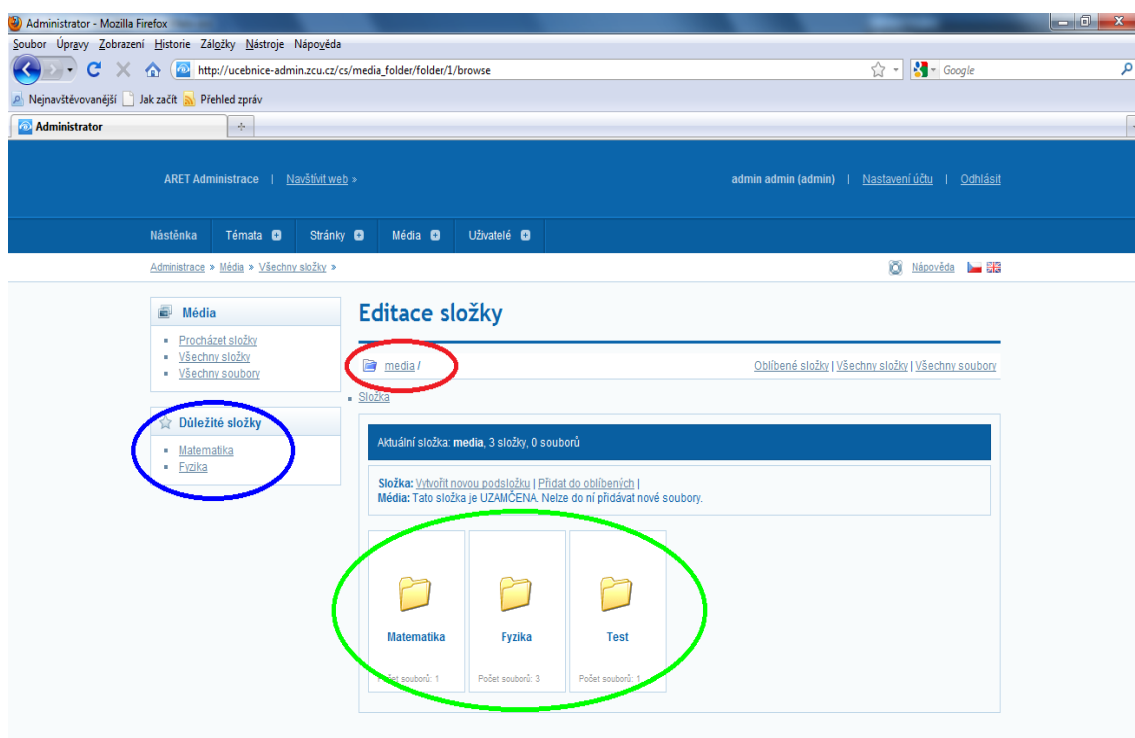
Administrator - Mozilla Firefox

Soubor Úpravy Zobrazení Historie Záložky Nástroje Nápověda

http://ucebnice-admin.zcu.cz/cs/media_folder/folder/1/browse

Google

Nejnavštěvovanější Jak začít Přehled zpráv

Administrator

ARET Administrace | Navštívit web »

admin admin (admin) | Nastavení účtu | Odhlásit

Nástěnka Témata Stránky Média Uživatelé

Administrace » Média » Všechny složky »

Nápověda

Média

- Procházet složky
- Všechny složky
- Všechny soubory

Důležité složky

- Matematika
- Fyzika

Editace složky

media /

Oblíbené složky | Všechny složky | Všechny soubory

Složka

Aktuální složka: media, 3 složky, 0 souborů

Složka: Vytvořit novou podsložku | Přidat do oblíbených |
Média: Tato složka je UZAMČENA. Nelze do ní přidávat nové soubory.

Matematika
Počet souborů: 1

Fyzika
Počet souborů: 3

Test
Počet souborů: 1